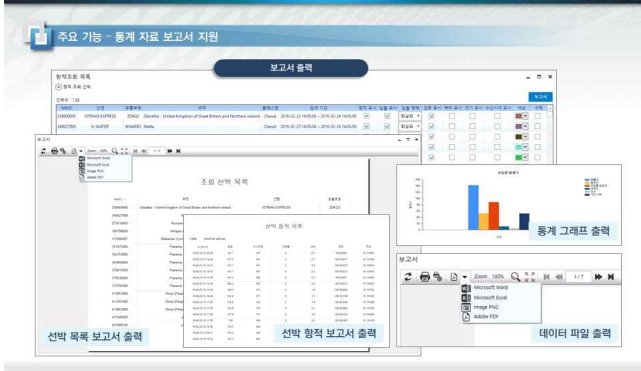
주요 기능 – 통계 자료 보고서 지원

보고서 출력

항적조회 목록

보고서

선박 목록 보고서 출력

조회 선박 목록

선박 항적 목록

선박 항적 보고서 출력

통계 그래프 출력

보고서

Zoom: 100%

1/7

Microsoft Word

Microsoft Excel

Image PNG

Adobe PDF

데이터 파일 출력